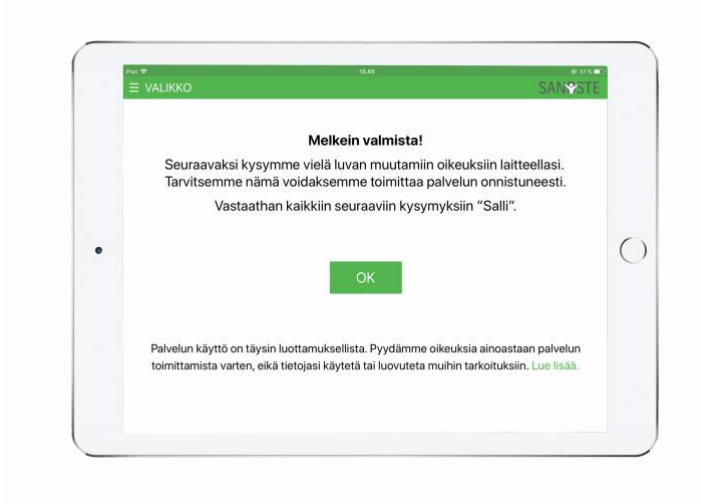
iPad
13.45
51 %

☰ VALIKKO
SANOSTE

Melkein valmista!

Seuraavaksi kysymme vielä luvan muutamiin oikeuksiin laitteellasi. Tarvitsemme nämä voidaksemme toimittaa palvelun onnistuneesti.

Vastaathan kaikkiin seuraaviin kysymyksiin "Salli".

OK

Palvelun käyttö on täysin luottamuksellista. Pyydämme oikeuksia ainoastaan palvelun toimittamista varten, eikä tietojasi käytetä tai luovuteta muihin tarkoituksiin. Lue lisää.